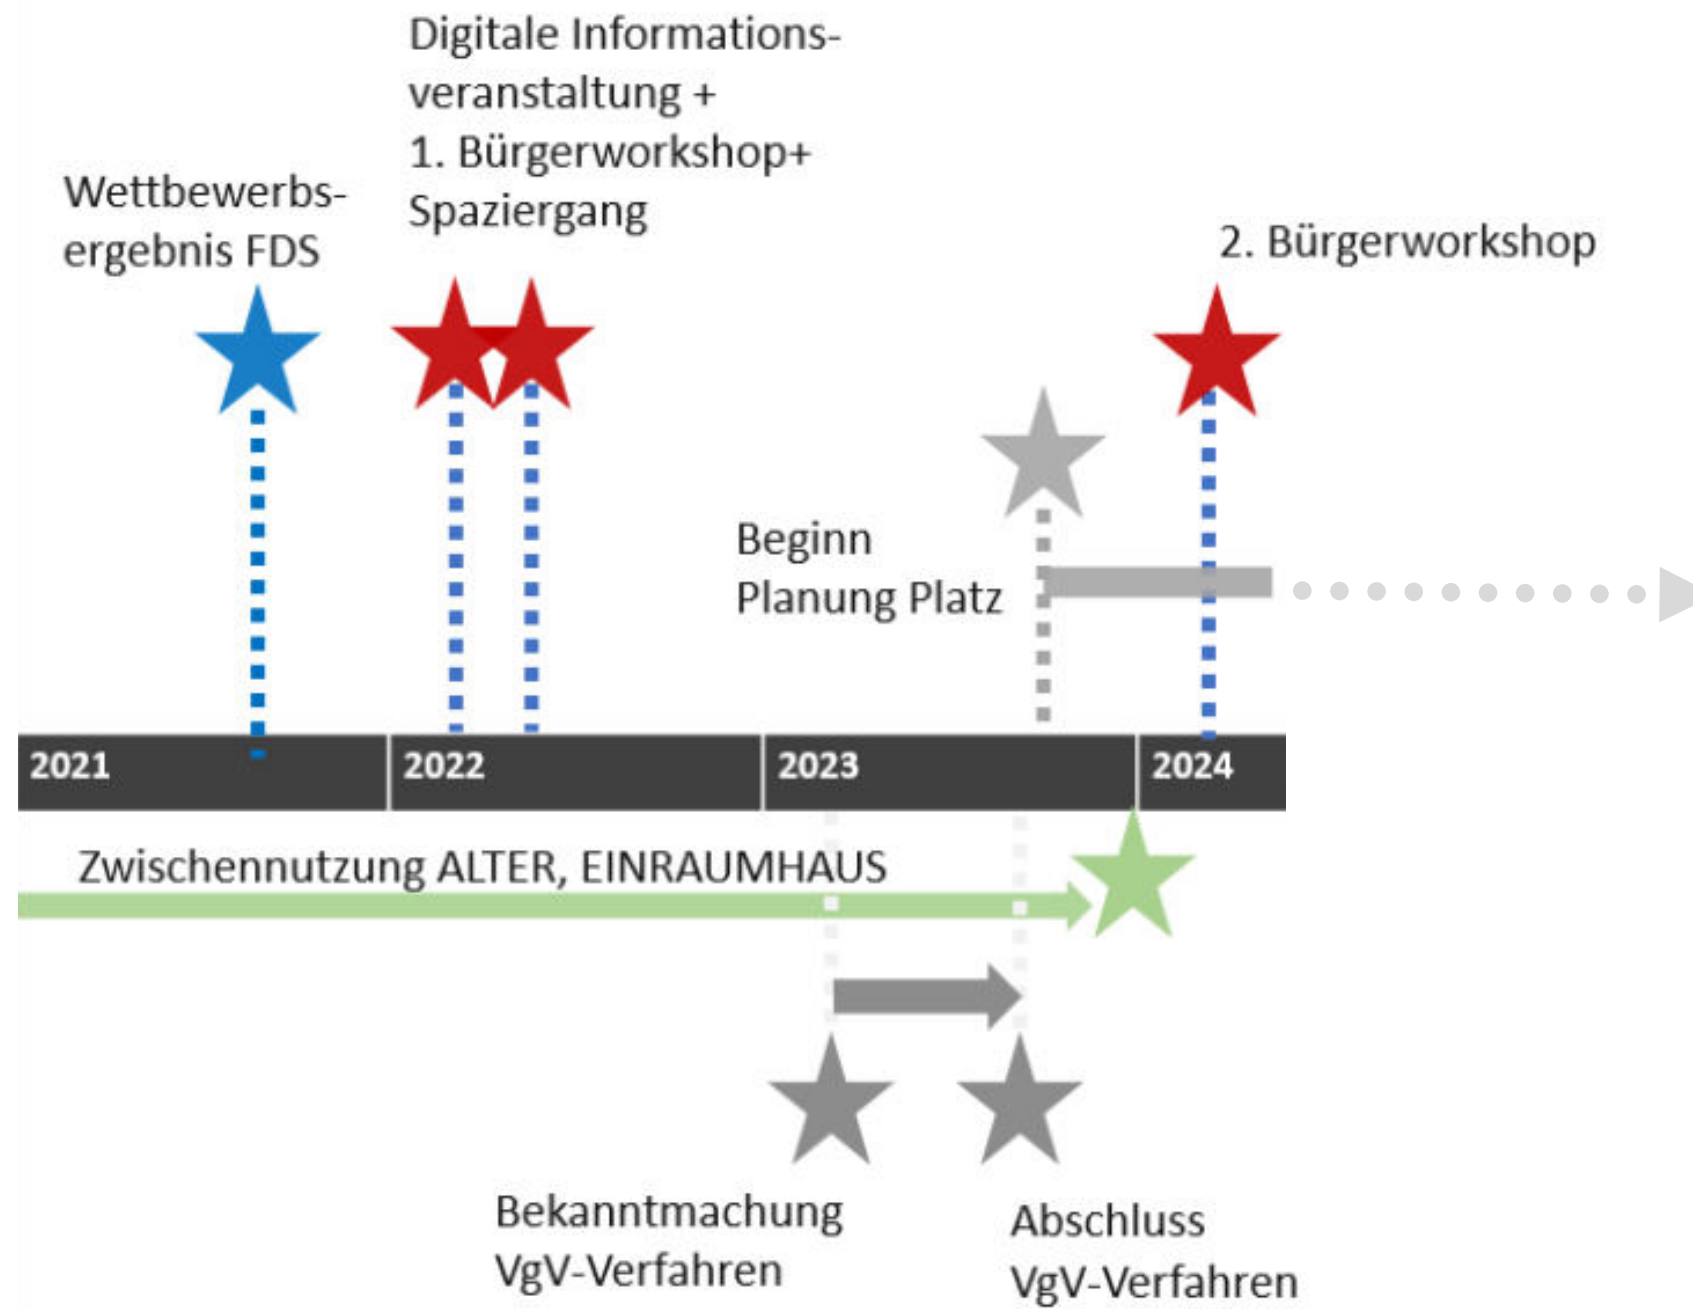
Digitale Informationsveranstaltung + 1. Bürgerworkshop+ Spaziergang

Wettbewerbsergebnis FDS

2. Bürgerworkshop

Beginn Planung Platz

2021

2022

2023

2024

Zwischennutzung ALTER, EINRAUMHAUS

Bekanntmachung VgV-Verfahren

Abschluss VgV-Verfahren